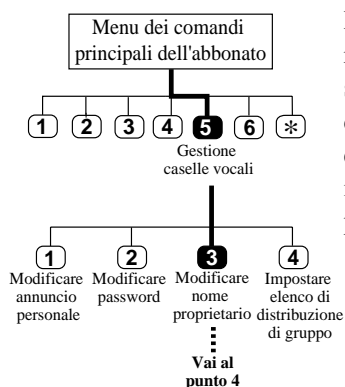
Menu dei comandi principali dell'abbonato

1
2
3
4
5
6
*

Gestione caselle vocali

1
Modificare annuncio personale

2
Modificare password

3
Modificare nome proprietario

4
Impostare elenco di distribuzione di gruppo

Vai al punto 4